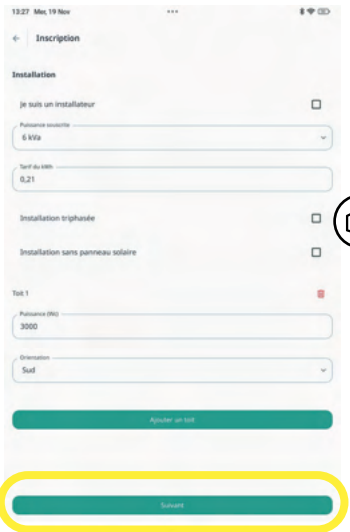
13:27 Mer. 19 Nov

Inscription

Installation

Je suis un installateur

Puissance souscrite
6 kVa

Tarif du kWh
0,21

Installation triphasée

Installation sans panneau solaire

Toit 1

Puissance (Wc)
3000

Orientation
Sud

Ajouter un toit

Suivant